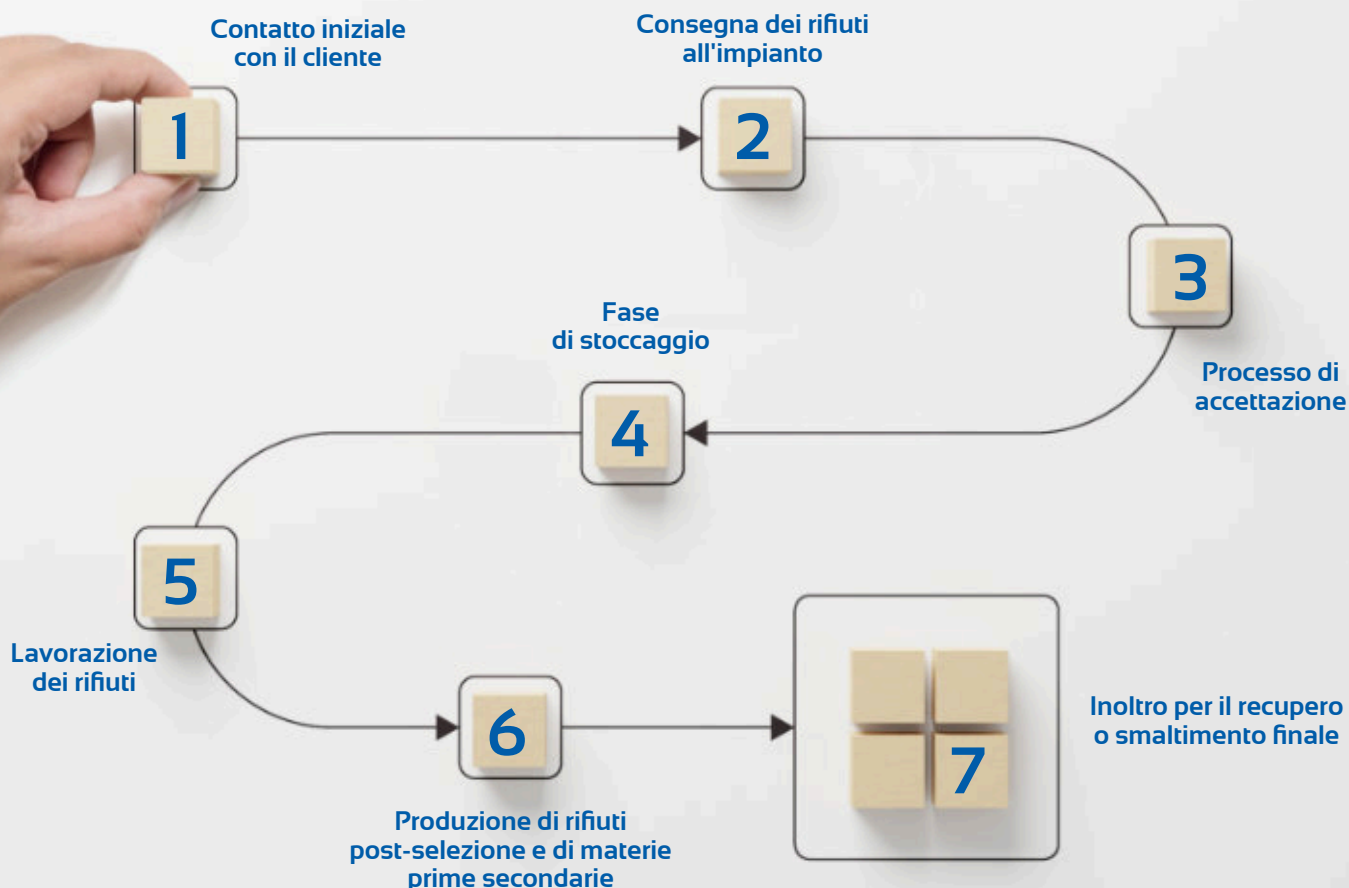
Contatto iniziale con il cliente

1

Consegna dei rifiuti all'impianto

2

3

Processo di accettazione

Fase di stoccaggio

4

5

Lavorazione dei rifiuti

6

Produzione di rifiuti post-selezione e di materie prime secondarie

7

Inoltro per il recupero o smaltimento finale